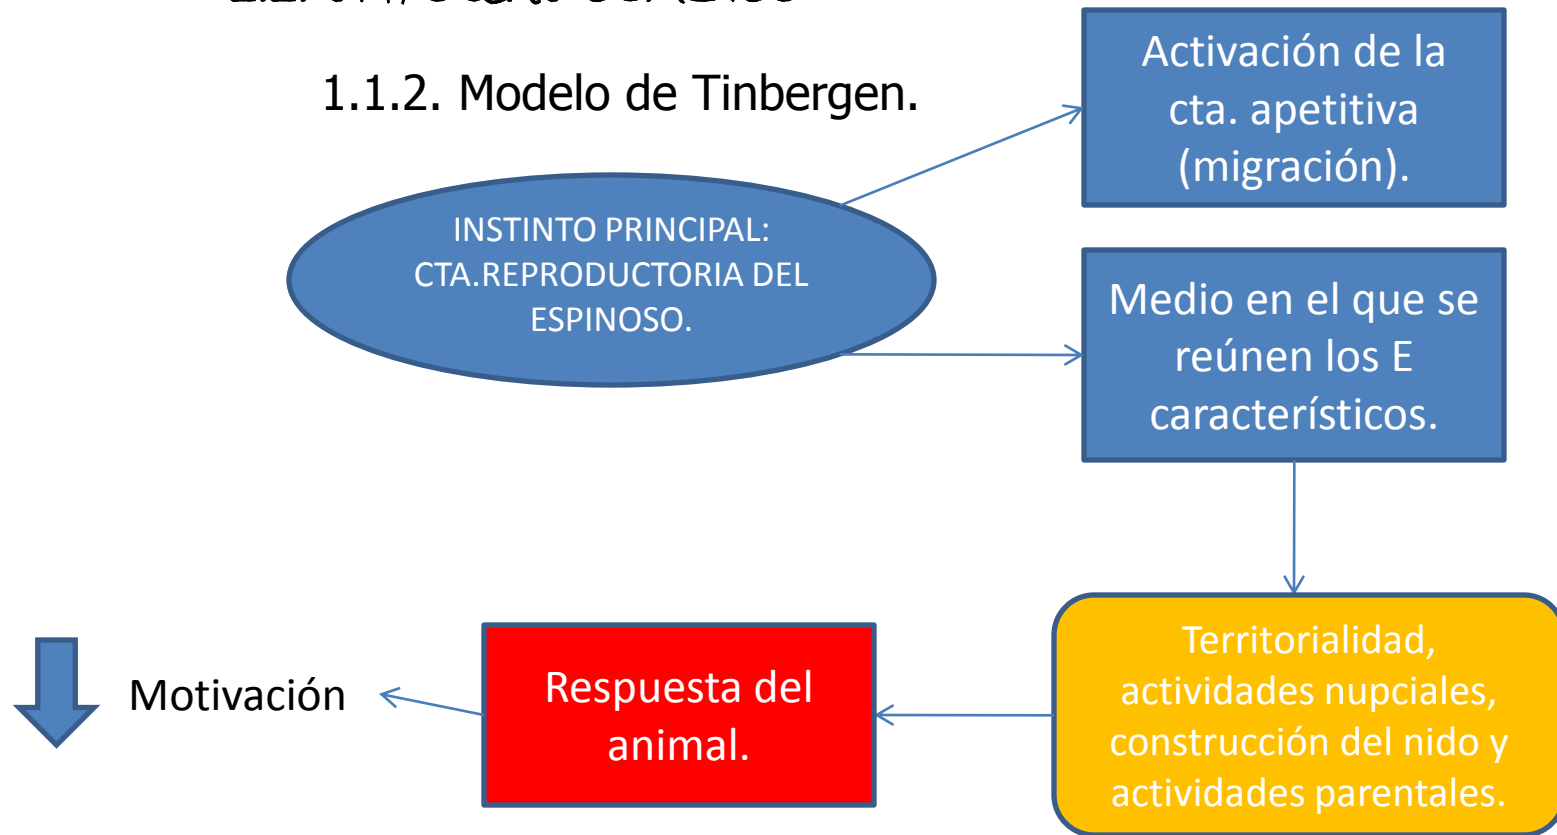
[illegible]

1.1.2. Modelo de Tinbergen.

INSTINTO PRINCIPAL: CTA.REPRODUCTORIA DEL ESPINOSO.

Activación de la cta. apetitiva (migración).

Medio en el que se reúnen los E característicos.

Territorialidad, actividades nupciales, construcción del nido y actividades parentales.

Respuesta del animal.

Motivación